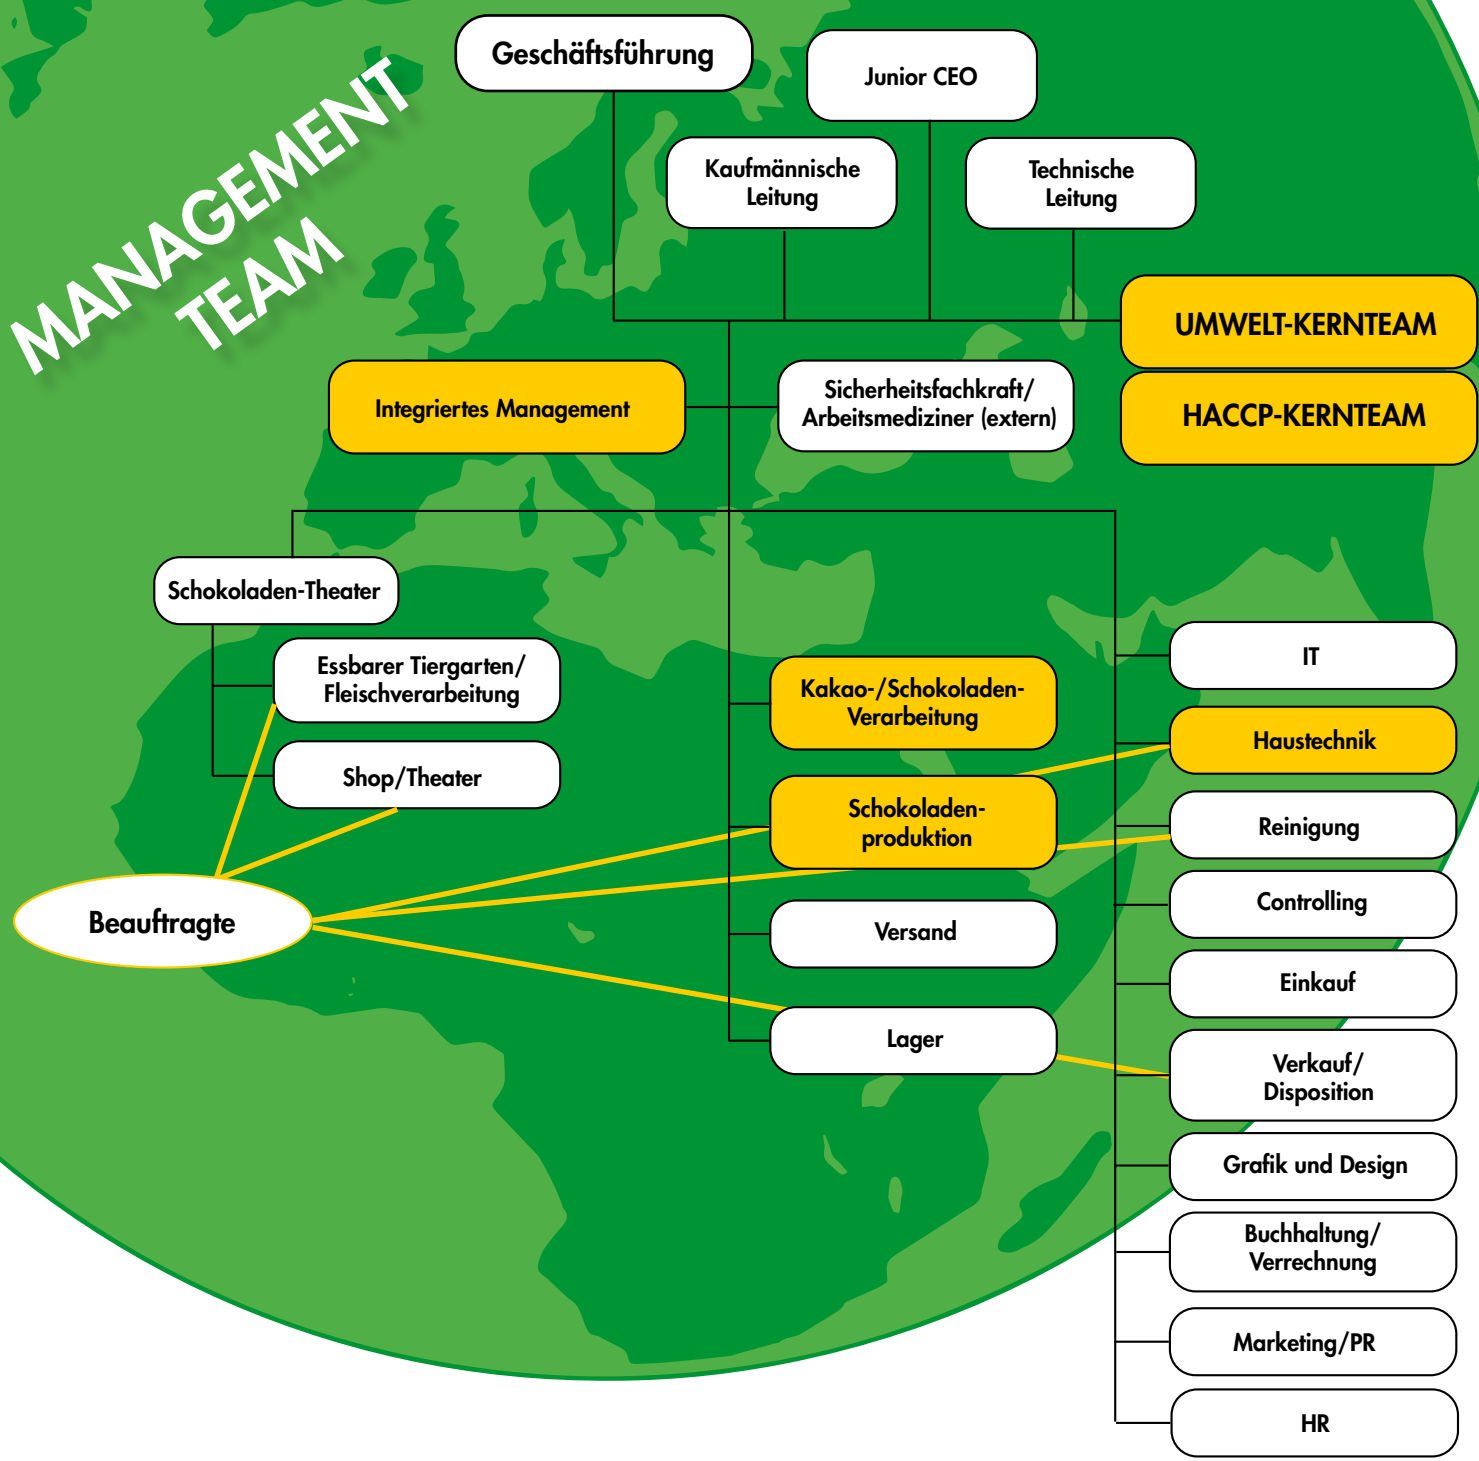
MANAGEMENT TEAM

Geschäftsführung

Junior CEO

Kaufmännische Leitung

Technische Leitung

UMWELT-KERNTEAM

HACCP-KERNTEAM

Integriertes Management

Sicherheitsfachkraft/ Arbeitsmediziner (extern)

Schokoladen-Theater

Essbarer Tiergarten/ Fleischverarbeitung

Shop/Theater

Beauftragte

Kakao-/Schokoladen-Verarbeitung

Schokoladenproduktion

Versand

Lager

IT

Haustechnik

Reinigung

Controlling

Einkauf

Verkauf/ Disposition

Grafik und Design

Buchhaltung/ Verrechnung

Marketing/PR

HR